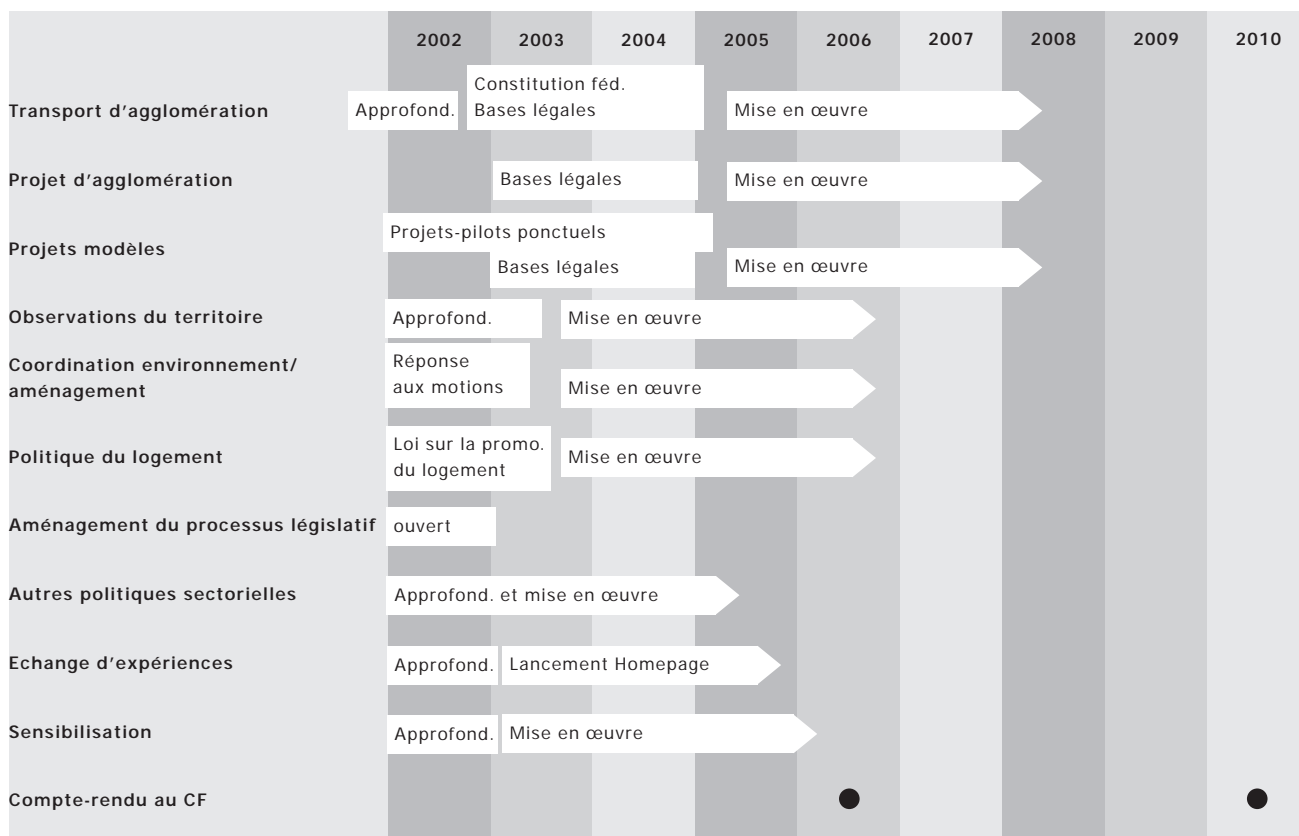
2002 2003 2004 2005 2006 2007 2008 2009 2010

Transport d'agglomération — Approfond. — Constitution féd. Bases légales — Mise en œuvre

Projet d'agglomération — Bases légales — Mise en œuvre

Projets modèles — Projets-pilots ponctuels — Bases légales — Mise en œuvre

Observations du territoire — Approfond. — Mise en œuvre

Coordination environnement/aménagement — Réponse aux motions — Mise en œuvre

Politique du logement — Loi sur la promo. du logement — Mise en œuvre

Aménagement du processus législatif — ouvert

Autres politiques sectorielles — Approfond. et mise en œuvre

Echange d'expériences — Approfond. — Lancement Homepage

Sensibilisation — Approfond. — Mise en œuvre

Compte-rendu au CF